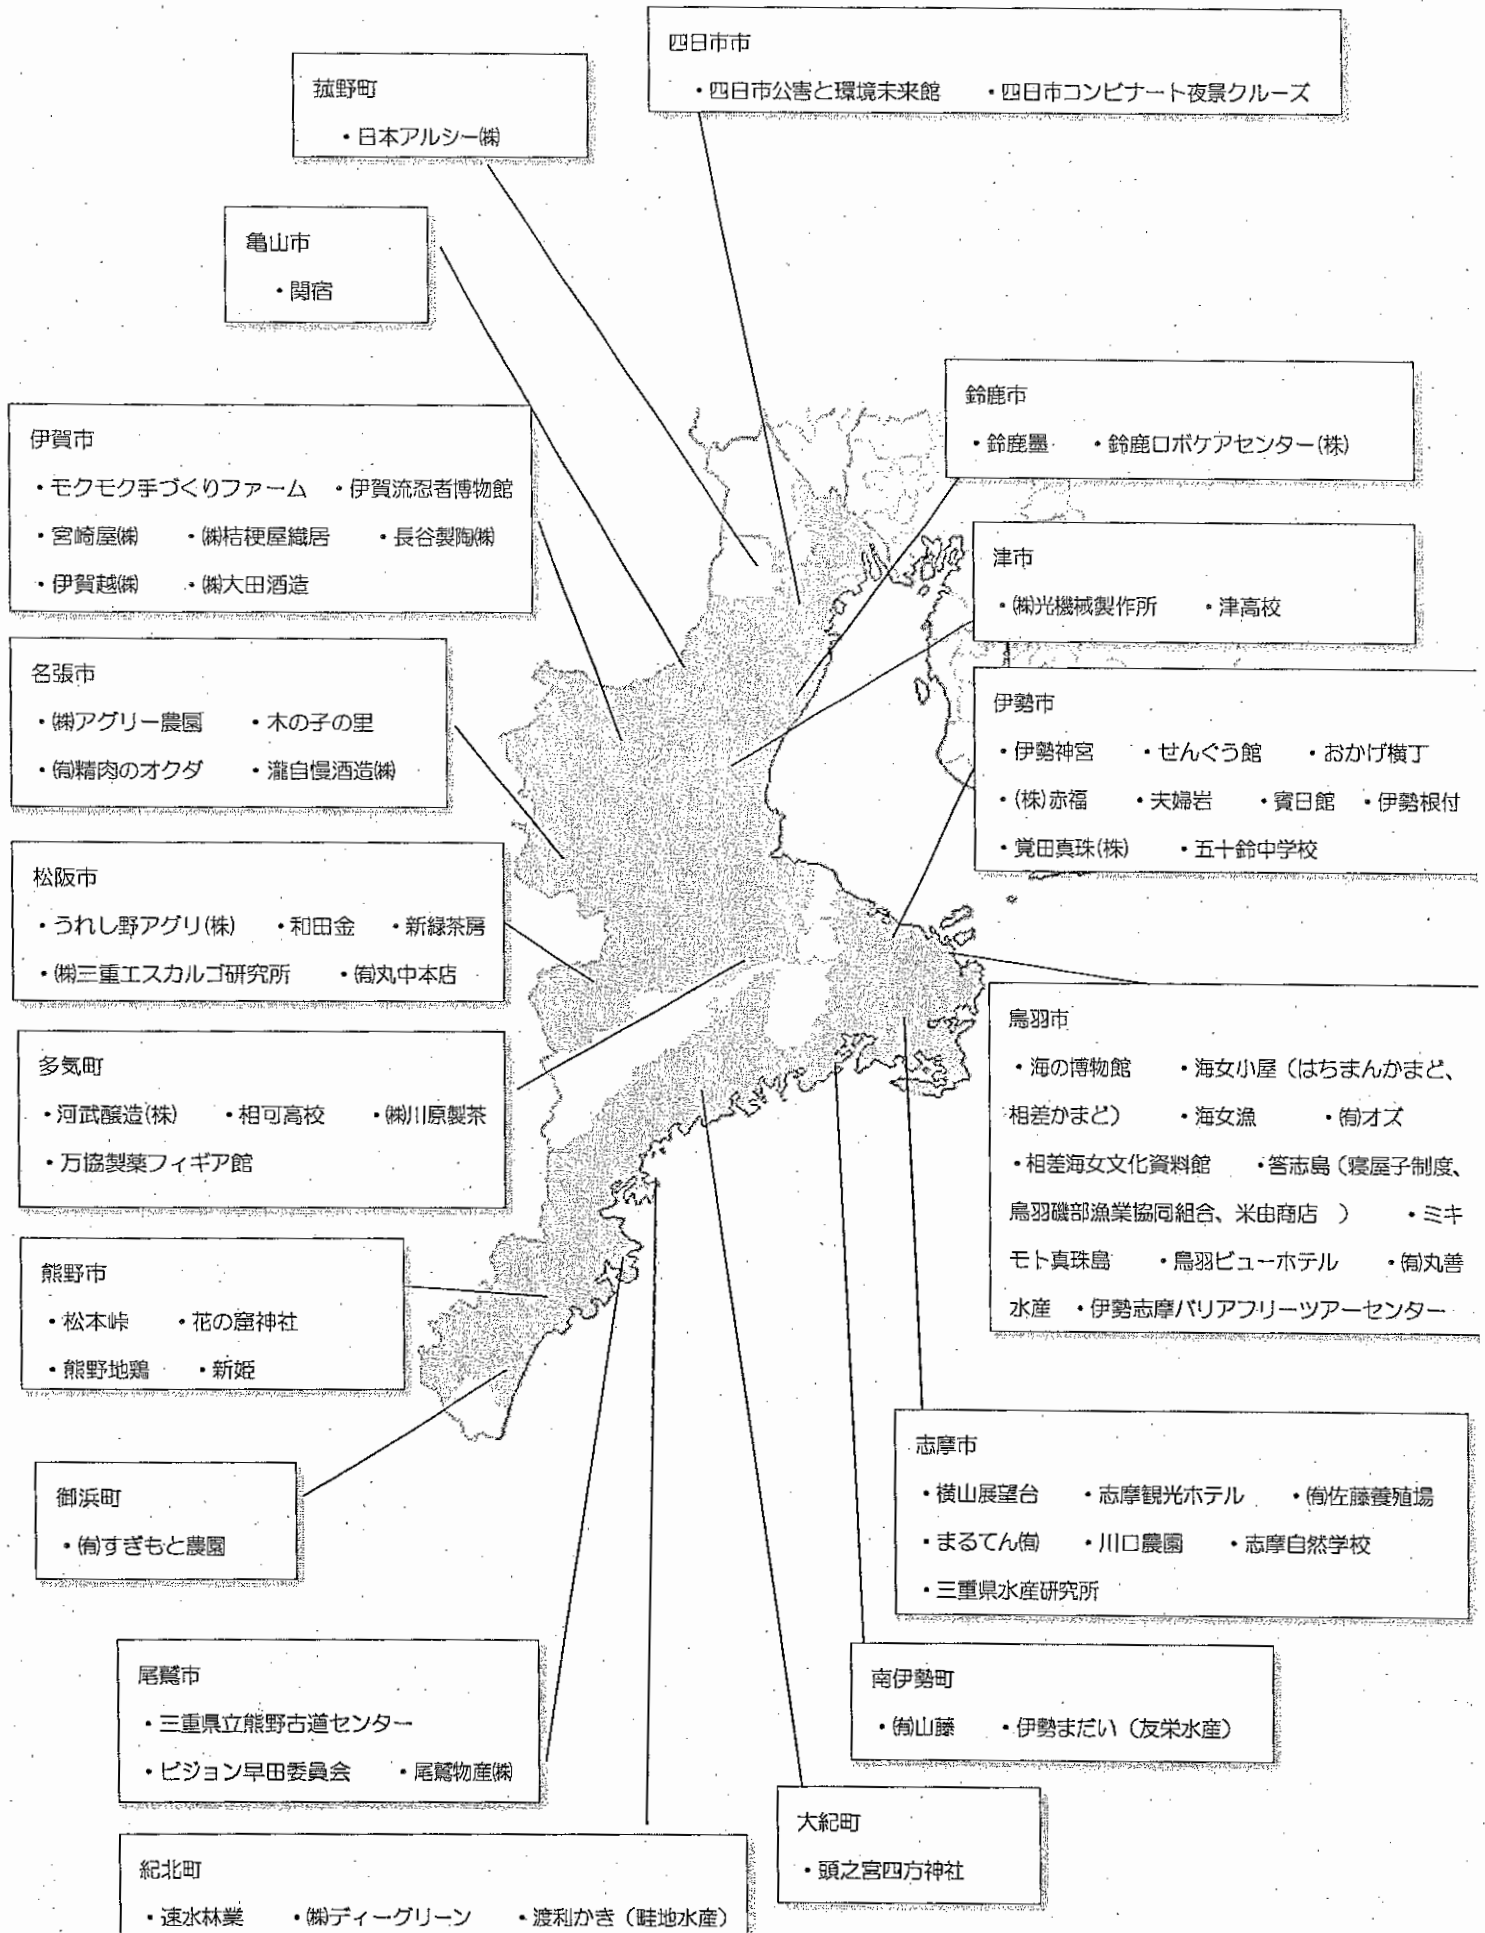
四日市市
・四日市公害と環境未来館　・四日市コンビナート夜景クルーズ

菰野町
・日本アルシー㈱

亀山市
・関宿

鈴鹿市
・鈴鹿墨　・鈴鹿ロボケアセンター(株)

伊賀市
・モクモク手づくりファーム　・伊賀流忍者博物館
・宮崎屋㈱　・㈱桔梗屋織居　・長谷製陶㈱
・伊賀越㈱　・㈱大田酒造

津市
・㈱光機械製作所　・津高校

名張市
・㈱アグリー農園　・木の子の里
・㈲精肉のオクダ　・瀧自慢酒造㈱

伊勢市
・伊勢神宮　・せんぐう館　・おかげ横丁
・(株)赤福　・夫婦岩　・賓日館　・伊勢根付
・覚田真珠(株)　・五十鈴中学校

松阪市
・うれし野アグリ(株)　・和田金　・新緑茶房
・㈱三重エスカルゴ研究所　・㈲丸中本店

鳥羽市
・海の博物館　・海女小屋（はちまんかまど、相差かまど）　・海女漁　・㈲オズ
・相差海女文化資料館　・答志島（寝屋子制度、鳥羽磯部漁業協同組合、米由商店 ）　・ミキモト真珠島　・鳥羽ビューホテル　・㈲丸善水産　・伊勢志摩バリアフリーツアーセンター

多気町
・河武醸造(株)　・相可高校　・㈱川原製茶
・万協製薬フィギア館

熊野市
・松本峠　・花の窟神社
・熊野地鶏　・新姫

志摩市
・横山展望台　・志摩観光ホテル　・㈲佐藤養殖場
・まるてん㈲　・川口農園　・志摩自然学校
・三重県水産研究所

御浜町
・㈲すぎもと農園

南伊勢町
・㈲山藤　・伊勢まだい（友栄水産）

尾鷲市
・三重県立熊野古道センター
・ビジョン早田委員会　・尾鷲物産㈱

大紀町
・頭之宮四方神社

紀北町
・速水林業　・㈱ディーグリーン　・渡利かき（畦地水産）